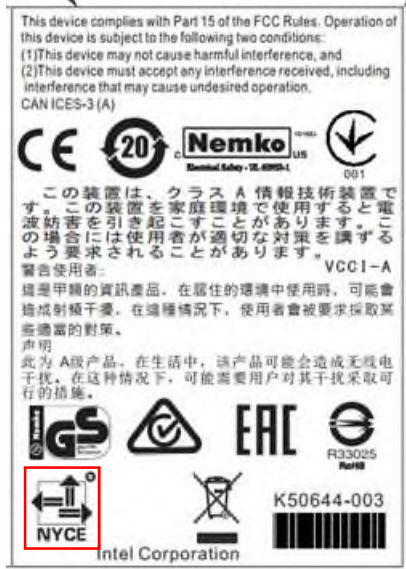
This device complies with Part 15 of the FCC Rules. Operation of this device is subject to the following two conditions:
(1)This device may not cause harmful interference, and
(2)This device must accept any interference received, including interference that may cause undesired operation.
CAN ICES-3 (A)

CE 20 Nemko US Electrical Safety - UL 60950-1 001

この装置は、クラスA情報技術装置です。この装置を家庭環境で使用すると電波妨害を引き起こすことがあります。この場合には使用者が適切な対策を講ずるよう要求されることがあります。 VCCI-A

警告使用者:
這是甲類的資訊產品，在居住的環境中使用時，可能會造成射頻干擾，在這種情況下，使用者會被要求採取某些適當的對策。

声明
此为A级产品，在生活中，该产品可能会造成无线电干扰。在这种情况下，可能需要用户对其干扰采取可行的措施。

GS EAC R33025 RoHS

NYCE K50644-003

Intel Corporation